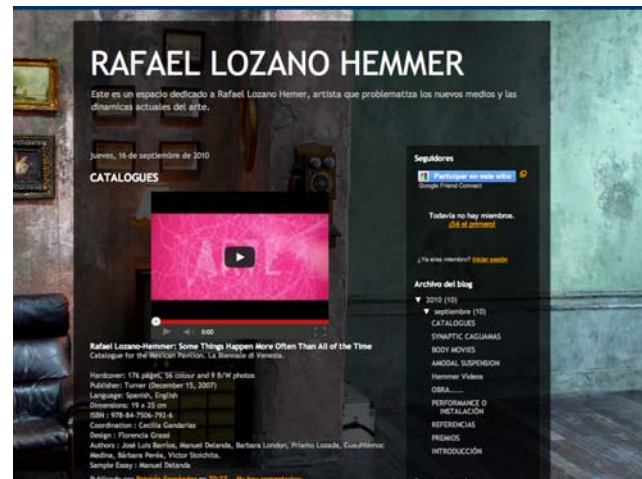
RAFAEL LOZANO HEMMER

Este es un espacio dedicado a Rafael Lozano Hemer, artista que problematiza los nuevos medios y las dinamicas actuales del arte.

jueves, 16 de septiembre de 2010

CATALOGUES

0:00

Rafael Lozano-Hemmer: Some Things Happen More Often Than All of the Time
Catalogue for the Mexican Pavilion. La Biennale di Venezia.

Hardcover: 176 pages, 56 colour and 9 B/W photos
Publisher: Turner (December 15, 2007)
Language: Spanish, English
Dimensions: 19 x 25 cm
ISBN : 978-84-7506-792-6
Coordination : Cecilia Gandarias
Design : Florencia Grassi
Authors : José Luis Barrios, Manuel Delanda, Barbara London, Priamo Lozada, Cuauhtémoc Medina, Bárbara Perea, Victor Stoichita.
Sample Essay : Manuel Delanda

Publicado por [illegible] en 20:22 No hay comentarios

Seguidores

Participar en este sitio
Google Friend Connect

Todavía no hay miembros.
¡Sé el primero!

¿Ya eres miembro? Iniciar sesión

Archivo del blog

▼ 2010 (10)
▼ septiembre (10)
CATALOGUES
SYNAPTIC CAGUAMAS
BODY MOVIES
AMODAL SUSPENSION
Hemmer Videos
OBRA.....
PERFORMANCE O INSTALACIÓN
REFERENCIAS
PREMIOS
INTRODUCCIÓN